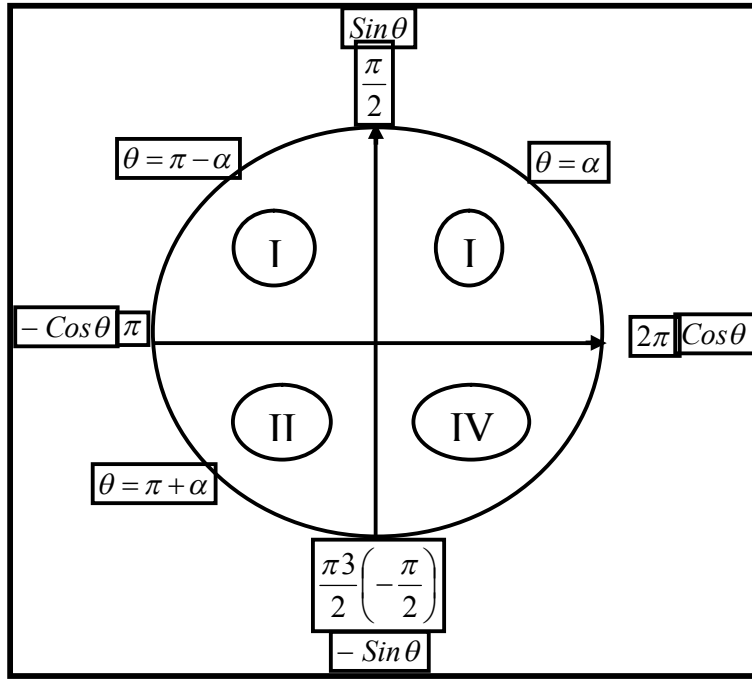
$Sin\theta$

$\frac{\pi}{2}$

$\theta = \pi - \alpha$

$\theta = \alpha$

I

I

$-Cos\theta$ $\pi$

$2\pi$ $Cos\theta$

II

IV

$\theta = \pi + \alpha$

$\frac{\pi 3}{2}\left(-\frac{\pi}{2}\right)$

$-Sin\theta$